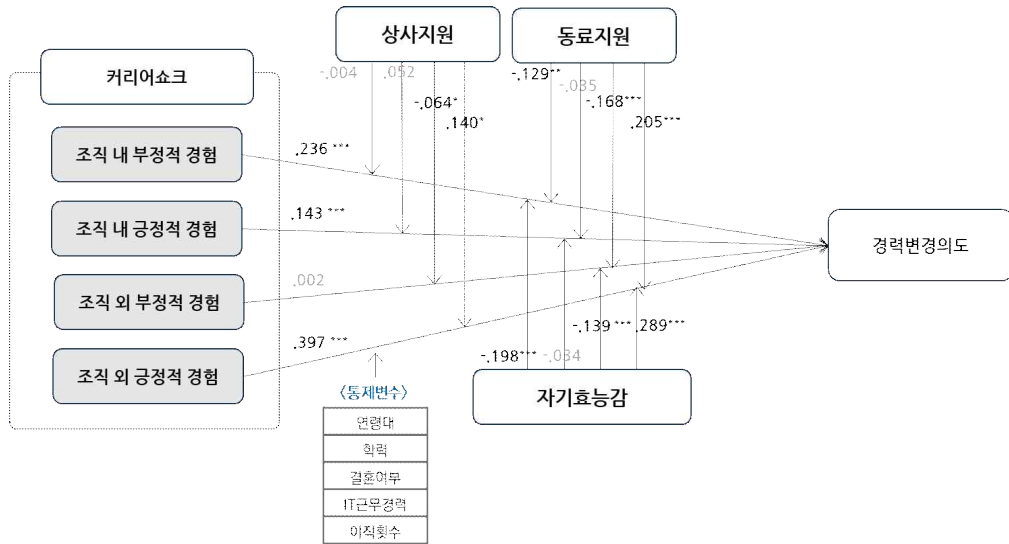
상사지원

동료지원

커리어쇼크

-.004

.052

-.064*

.140*

-.129**

-.035

-.168***

.205***

조직 내 부정적 경험

.236***

조직 내 긍정적 경험

.143***

조직 외 부정적 경험

.002

조직 외 긍정적 경험

.397***

경력변경의도

-.139***

.289***

-.198***

-.034

자기효능감

〈통제변수〉

연령대

학력

결혼여부

IT근무경력

이직횟수